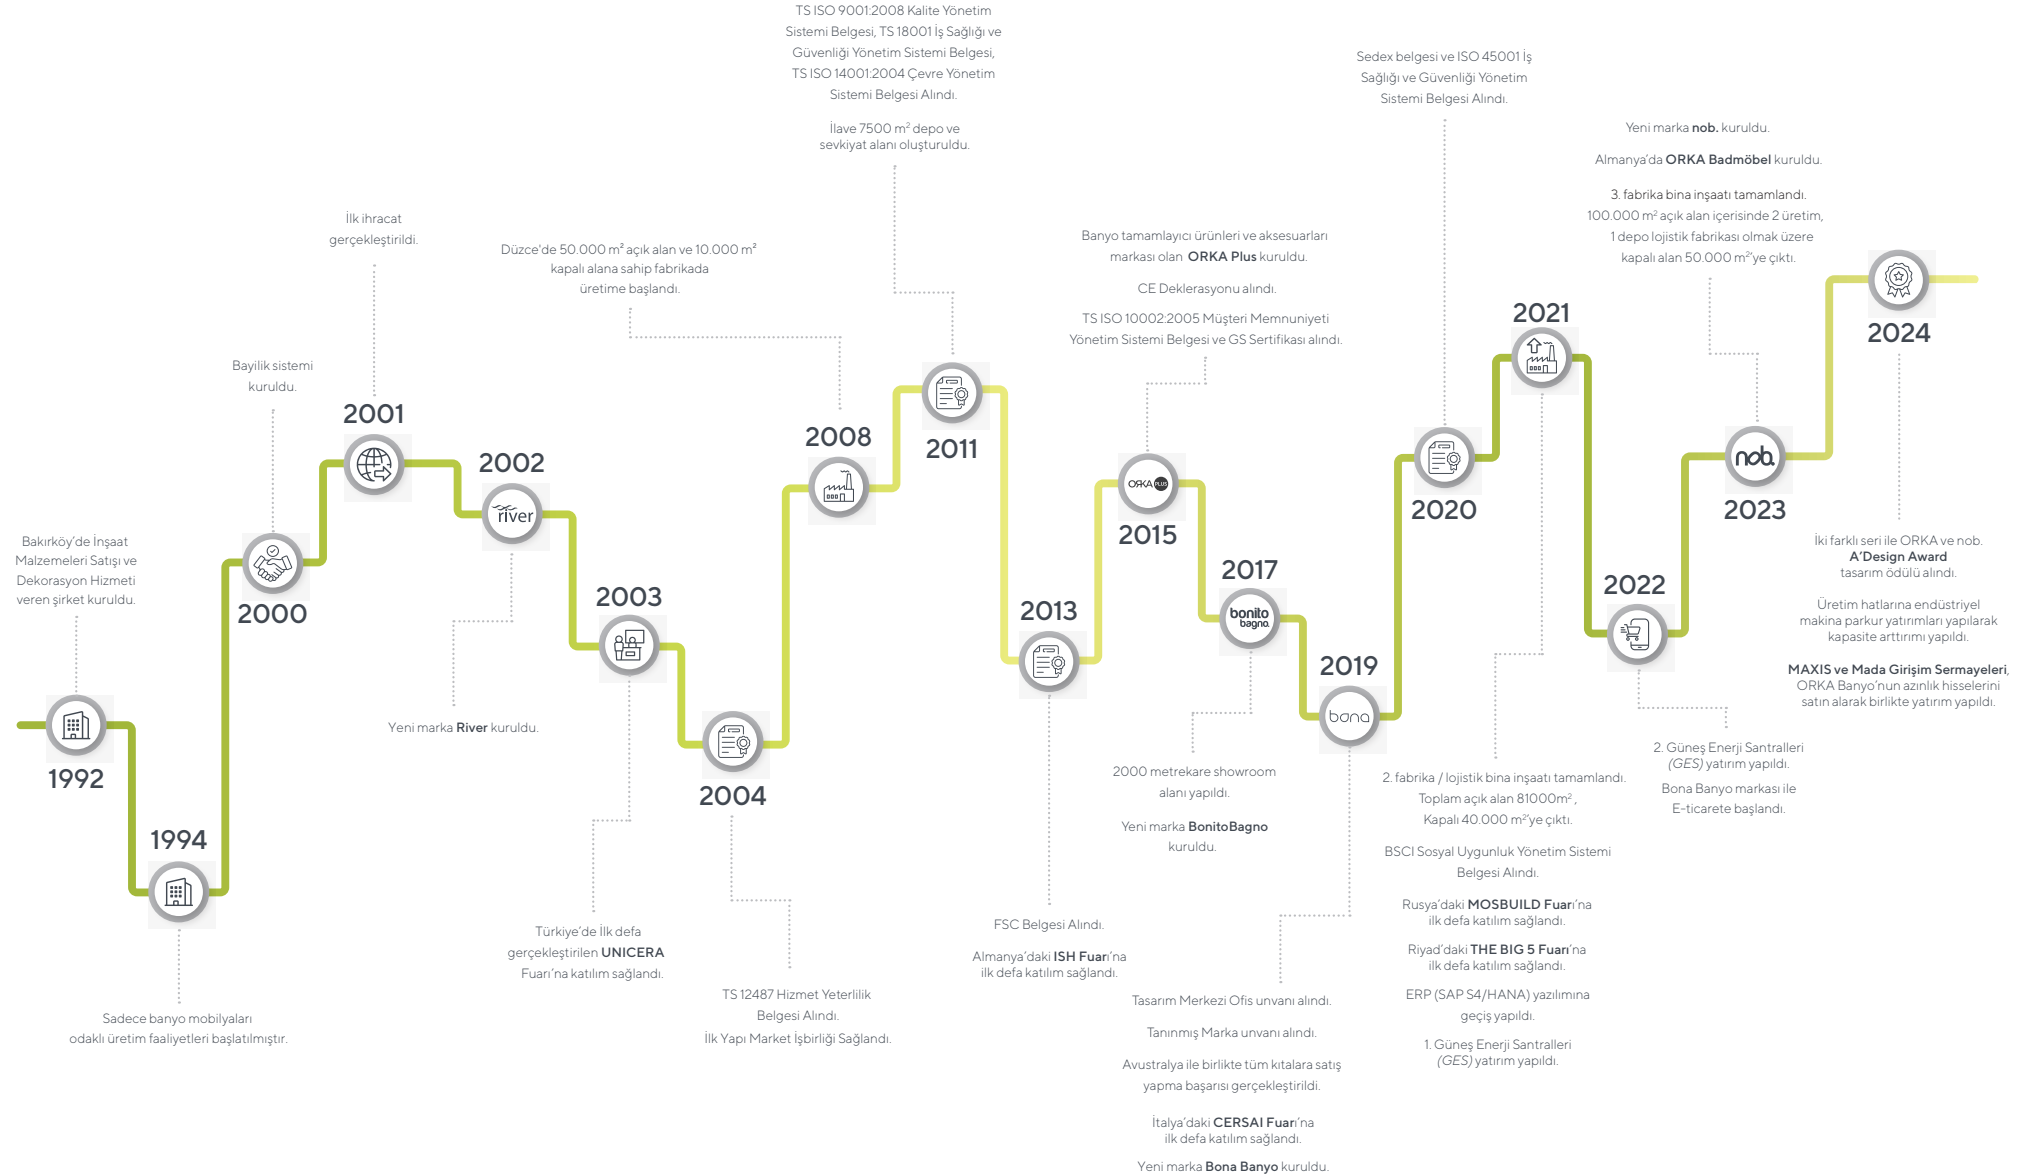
TS ISO 9001:2008 Kalite Yönetim Sistemi Belgesi, TS 18001 İş Sağlığı ve Güvenliği Yönetim Sistemi Belgesi, TS ISO 14001:2004 Çevre Yönetim Sistemi Belgesi Alındı.

İlave 7500 m² depo ve sevkiyat alanı oluşturuldu.

Sedex belgesi ve ISO 45001 İş Sağlığı ve Güvenliği Yönetim Sistemi Belgesi Alındı.

Yeni marka nob. kuruldu.

Almanya'da ORKA Badmöbel kuruldu.

3. fabrika bina inşaatı tamamlandı. 100.000 m² açık alan içerisinde 2 üretim, 1 depo lojistik fabrikası olmak üzere kapalı alan 50.000 m²'ye çıktı.

İlk ihracat gerçekleştirildi.

Düzce'de 50.000 m² açık alan ve 10.000 m² kapalı alana sahip fabrikada üretime başlandı.

Banyo tamamlayıcı ürünleri ve aksesuarları markası olan ORKA Plus kuruldu.

CE Deklerasyonu alındı.

TS ISO 10002:2005 Müşteri Memnuniyeti Yönetim Sistemi Belgesi ve GS Sertifikası alındı.

Bayilik sistemi kuruldu.

2001

2002

2008

2011

2021

2024

2020

2023

2015

2017

2013

2003

2000

2022

2019

Bakırköy'de İnşaat Malzemeleri Satışı ve Dekorasyon Hizmeti veren şirket kuruldu.

1992

1994

2004

river

ORKA PLUS

bonito bagno

bona

nob.

İki farklı seri ile ORKA ve nob. A'Design Award tasarım ödülü alındı.

Üretim hatlarına endüstriyel makina parkur yatırımları yapılarak kapasite arttırımı yapıldı.

MAXIS ve Mada Girişim Sermayeleri, ORKA Banyo'nun azınlık hisselerini satın alarak birlikte yatırım yapıldı.

Yeni marka River kuruldu.

2000 metrekare showroom alanı yapıldı.

Yeni marka BonitoBagno kuruldu.

2. fabrika / lojistik bina inşaatı tamamlandı. Toplam açık alan 81000m², Kapalı 40.000 m²'ye çıktı.

BSCI Sosyal Uygunluk Yönetim Sistemi Belgesi Alındı.

Rusya'daki MOSBUILD Fuarı'na ilk defa katılım sağlandı.

Riyad'daki THE BIG 5 Fuarı'na ilk defa katılım sağlandı.

ERP (SAP S4/HANA) yazılımına geçiş yapıldı.

1. Güneş Enerji Santralleri (GES) yatırım yapıldı.

2. Güneş Enerji Santralleri (GES) yatırım yapıldı.

Bona Banyo markası ile E-ticarete başlandı.

Türkiye'de İlk defa gerçekleştirilen UNICERA Fuarı'na katılım sağlandı.

FSC Belgesi Alındı.

Almanya'daki ISH Fuarı'na ilk defa katılım sağlandı.

Sadece banyo mobilyaları odaklı üretim faaliyetleri başlatılmıştır.

TS 12487 Hizmet Yeterlilik Belgesi Alındı.

İlk Yapı Market İşbirliği Sağlandı.

Tasarım Merkezi Ofis unvanı alındı.

Tanınmış Marka unvanı alındı.

Avustralya ile birlikte tüm kıtalara satış yapma başarısı gerçekleştirildi.

İtalya'daki CERSAI Fuarı'na ilk defa katılım sağlandı.

Yeni marka Bona Banyo kuruldu.